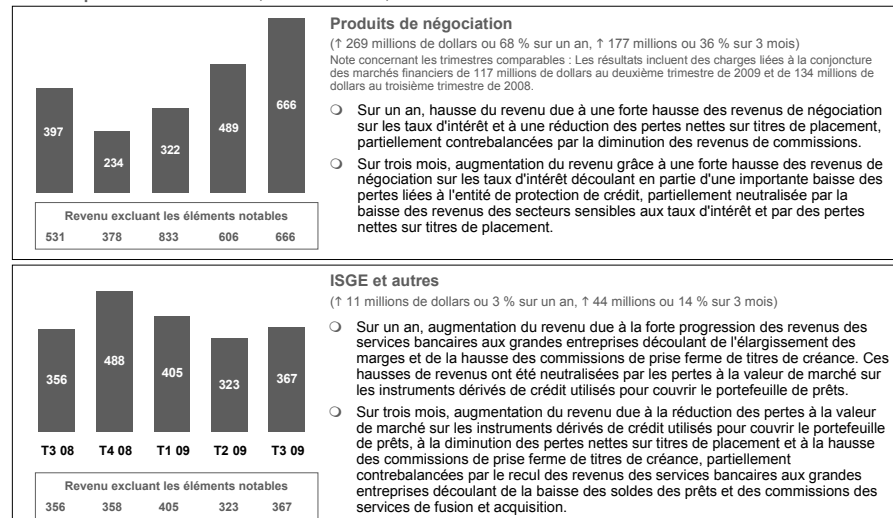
397
234
322
489
666

| Revenu excluant les éléments notables | | | | |
|---|---|---|---|---|
| 531 | 378 | 833 | 606 | 666 |

**Produits de négociation**

(↑ 269 millions de dollars ou 68 % sur un an, ↑ 177 millions ou 36 % sur 3 mois)

Note concernant les trimestres comparables : Les résultats incluent des charges liées à la conjoncture des marchés financiers de 117 millions de dollars au deuxième trimestre de 2009 et de 134 millions de dollars au troisième trimestre de 2008.

❍ Sur un an, hausse du revenu due à une forte hausse des revenus de négociation sur les taux d'intérêt et à une réduction des pertes nettes sur titres de placement, partiellement contrebalancées par la diminution des revenus de commissions.

❍ Sur trois mois, augmentation du revenu grâce à une forte hausse des revenus de négociation sur les taux d'intérêt découlant en partie d'une importante baisse des pertes liées à l'entité de protection de crédit, partiellement neutralisée par la baisse des revenus des secteurs sensibles aux taux d'intérêt et par des pertes nettes sur titres de placement.

356
488
405
323
367

T3 08 T4 08 T1 09 T2 09 T3 09

| Revenu excluant les éléments notables | | | | |
|---|---|---|---|---|
| 356 | 358 | 405 | 323 | 367 |

**ISGE et autres**

(↑ 11 millions de dollars ou 3 % sur un an, ↑ 44 millions ou 14 % sur 3 mois)

❍ Sur un an, augmentation du revenu due à la forte progression des revenus des services bancaires aux grandes entreprises découlant de l'élargissement des marges et de la hausse des commissions de prise ferme de titres de créance. Ces hausses de revenus ont été neutralisées par les pertes à la valeur de marché sur les instruments dérivés de crédit utilisés pour couvrir le portefeuille de prêts.

❍ Sur trois mois, augmentation du revenu due à la réduction des pertes à la valeur de marché sur les instruments dérivés de crédit utilisés pour couvrir le portefeuille de prêts, à la diminution des pertes nettes sur titres de placement et à la hausse des commissions de prise ferme de titres de créance, partiellement contrebalancées par le recul des revenus des services bancaires aux grandes entreprises découlant de la baisse des soldes des prêts et des commissions des services de fusion et acquisition.